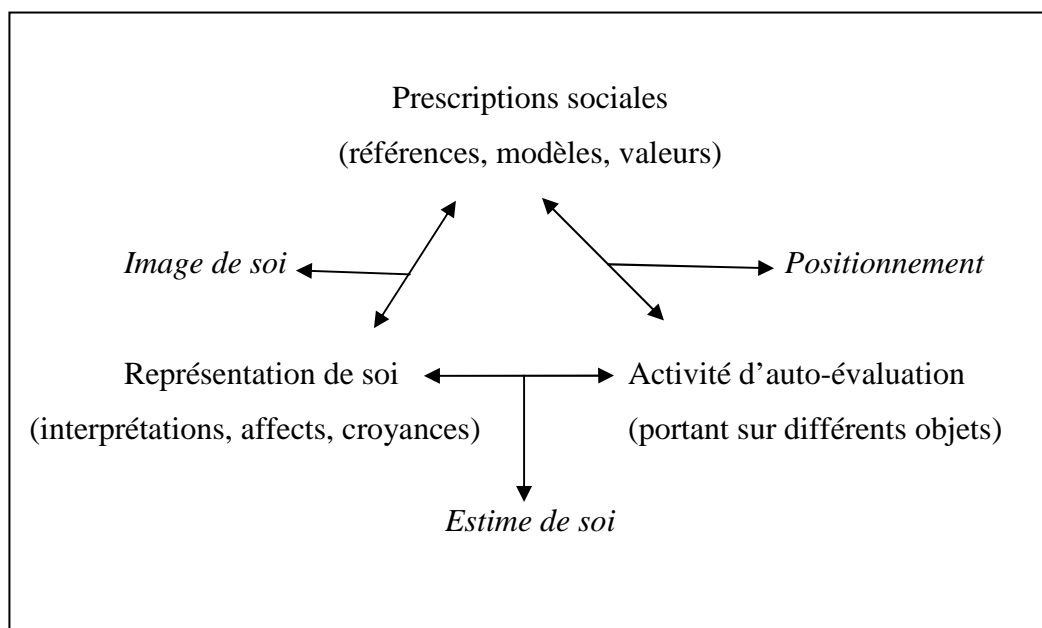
Prescriptions sociales
(références, modèles, valeurs)

Image de soi

Positionnement

Représentation de soi
(interprétations, affects, croyances)

Activité d'auto-évaluation
(portant sur différents objets)

Estime de soi